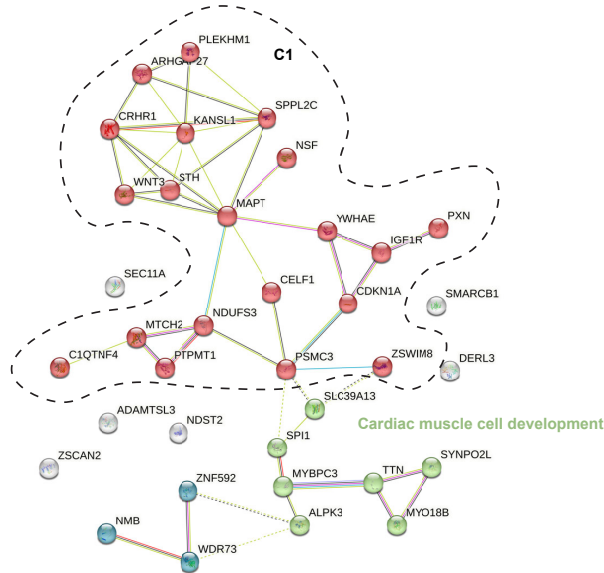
PLEKHM1
C1
ARHGAP27
CRHR1
KANSL1
SPPL2C
NSF
WNT3
STH
MAPT
YWHAE
PXN
IGF1R
SEC11A
CELF1
CDKN1A
SMARCB1
NDUFS3
MTCH2
C1QTNF4
PTPMT1
PSMC3
ZSWIM8
DERL3
SLC39A13
ADAMTSL3
NDST2
Cardiac muscle cell development
SPI1
ZSCAN2
ZNF592
MYBPC3
TTN
SYNPO2L
NMB
ALPK3
MYO18B
WDR73